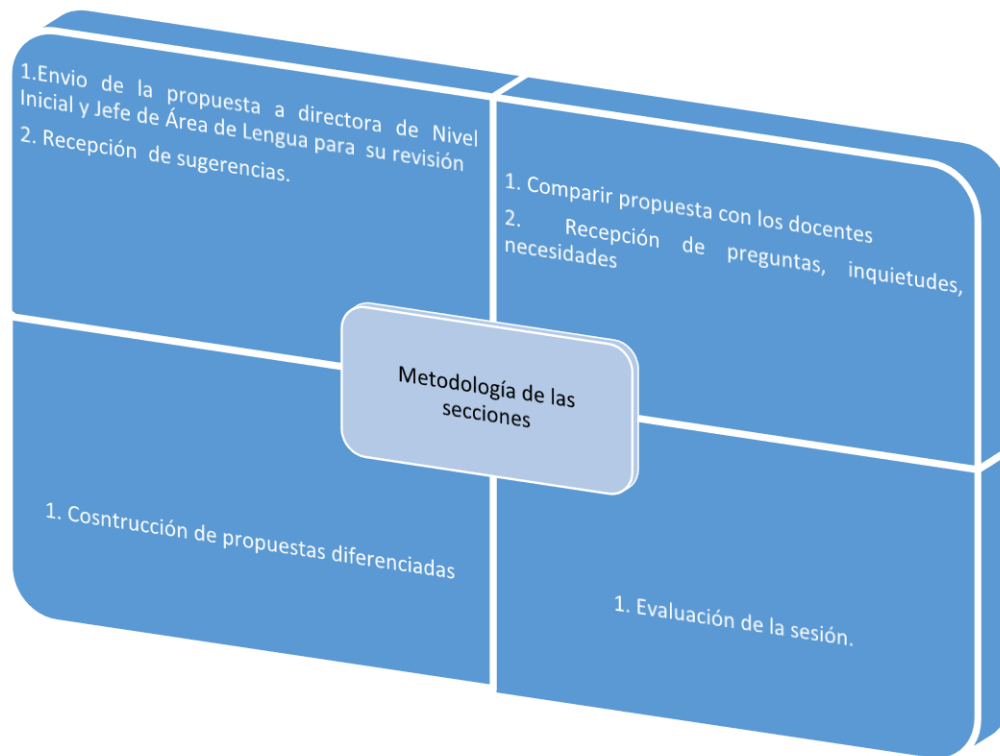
1.Envio de la propuesta a directora de Nivel Inicial y Jefe de Área de Lengua para su revisión

2. Recepción de sugerencias.

1. Comparir propuesta con los docentes

2. Recepción de preguntas, inquietudes, necesidades

Metodología de las secciones

1. Cosntrucción de propuestas diferenciadas

1. Evaluación de la sesión.